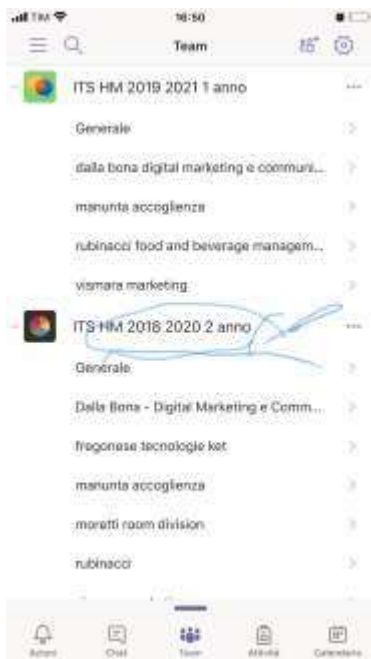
TIM 16:50

Team

ITS HM 2019 2021 1 anno

Generale

dalla bona digital marketing e communi...

manunta accoglienza

rubinacci food and beverage managem...

vismara marketing

ITS HM 2018 2020 2 anno

Generale

Dalla Bona - Digital Marketing e Comm...

fregonese tecnologie ket

manunta accoglienza

moretti room division

rubinacci

Avvisi Chat Team Attività Calendario